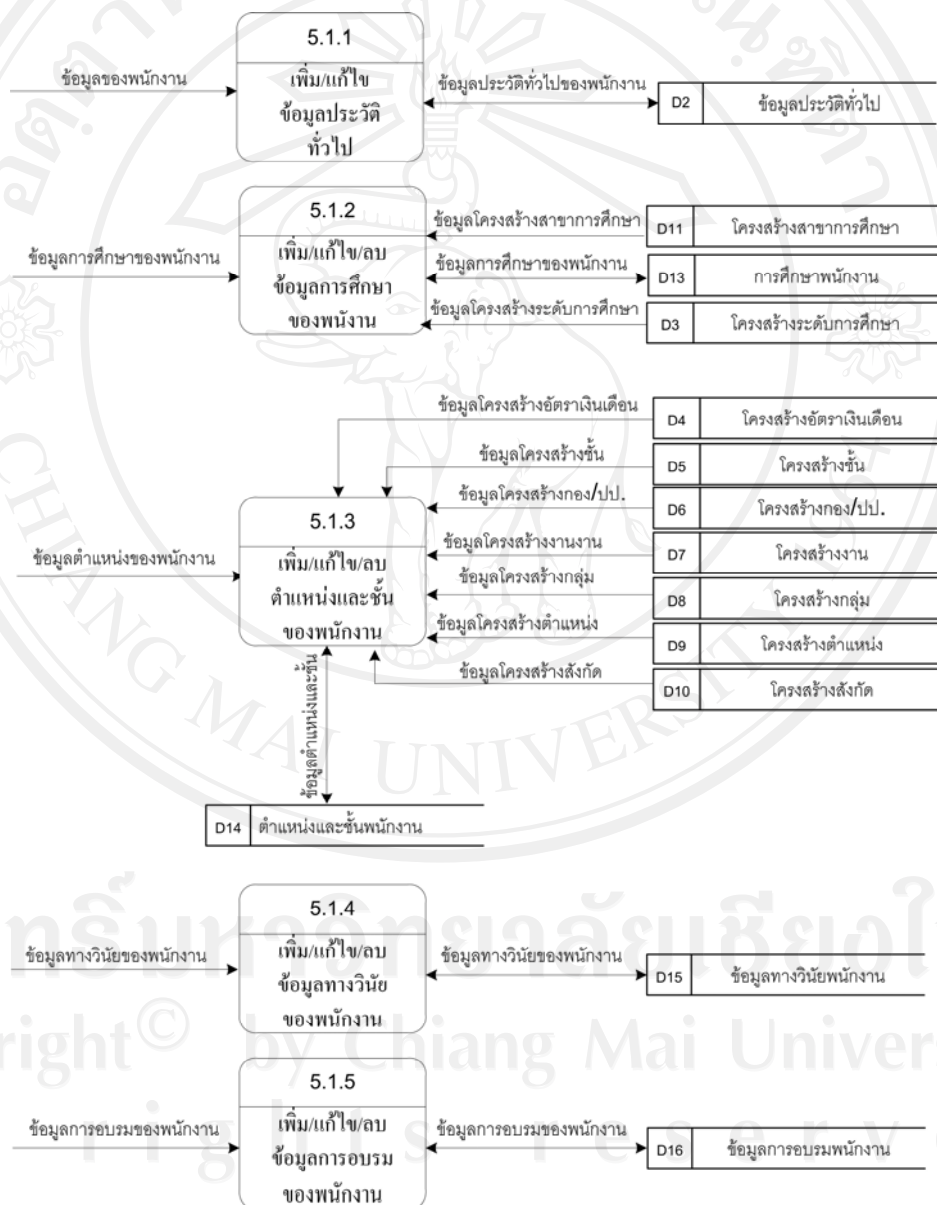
5.1.1
เพิ่ม/แก้ไข ข้อมูลประวัติ ทั่วไป

ข้อมูลของพนักงาน

ข้อมูลประวัติทั่วไปของพนักงาน

D2 ข้อมูลประวัติทั่วไป

5.1.2
เพิ่ม/แก้ไข/ลบ ข้อมูลการศึกษา ของพนังงาน

ข้อมูลการศึกษาของพนักงาน

ข้อมูลโครงสร้างสาขาการศึกษา

D11 โครงสร้างสาขาการศึกษา

ข้อมูลการศึกษาของพนักงาน

D13 การศึกษาพนักงาน

ข้อมูลโครงสร้างระดับการศึกษา

D3 โครงสร้างระดับการศึกษา

ข้อมูลโครงสร้างอัตราเงินเดือน

D4 โครงสร้างอัตราเงินเดือน

ข้อมูลโครงสร้างชั้น

D5 โครงสร้างชั้น

ข้อมูลโครงสร้างกอง/ปป.

D6 โครงสร้างกอง/ปป.

5.1.3
เพิ่ม/แก้ไข/ลบ ตำแหน่งและชั้น ของพนักงาน

ข้อมูลตำแหน่งของพนักงาน

ข้อมูลโครงสร้างงานงาน

D7 โครงสร้างงาน

ข้อมูลโครงสร้างกลุ่ม

D8 โครงสร้างกลุ่ม

ข้อมูลโครงสร้างตำแหน่ง

D9 โครงสร้างตำแหน่ง

ข้อมูลโครงสร้างสังกัด

D10 โครงสร้างสังกัด

ข้อมูลตำแหน่งและชั้น

D14 ตำแหน่งและชั้นพนักงาน

5.1.4
เพิ่ม/แก้ไข/ลบ ข้อมูลทางวินัย ของพนักงาน

ข้อมูลทางวินัยของพนักงาน

ข้อมูลทางวินัยของพนักงาน

D15 ข้อมูลทางวินัยพนักงาน

5.1.5
เพิ่ม/แก้ไข/ลบ ข้อมูลการอบรม ของพนักงาน

ข้อมูลการอบรมของพนักงาน

ข้อมูลการอบรมของพนักงาน

D16 ข้อมูลการอบรมพนักงาน

ลิขสิทธิ์มหาวิทยาลัยเชียงใหม่
Copyright© by Chiang Mai University
All rights reserved